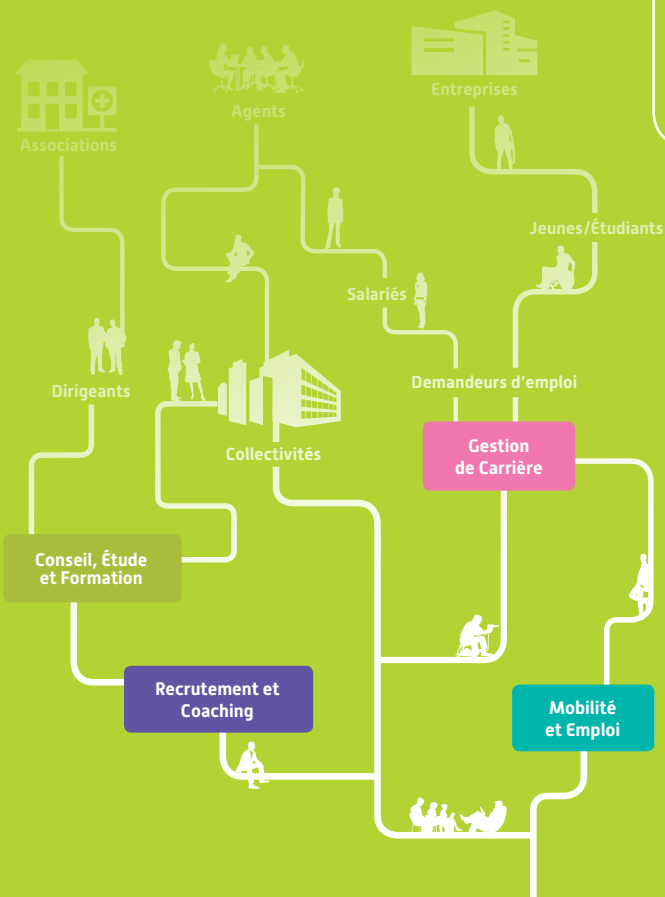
Associations

Agents

Entreprises

Jeunes/Étudiants

Salariés

Dirigeants

Demandeurs d'emploi

Collectivités

Gestion de Carrière

Conseil, Étude et Formation

Recrutement et Coaching

Mobilité et Emploi